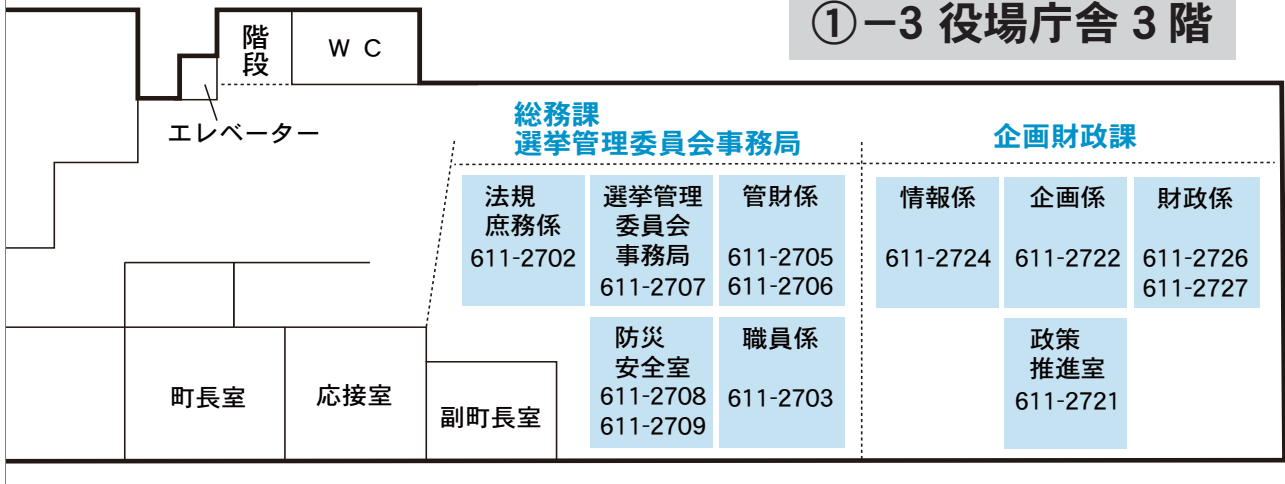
①−3 役場庁舎 3 階

階段

W C

エレベーター

総務課
選挙管理委員会事務局

企画財政課

法規庶務係
611-2702

選挙管理委員会事務局
611-2707

管財係
611-2705
611-2706

情報係
611-2724

企画係
611-2722

財政係
611-2726
611-2727

防災安全室
611-2708
611-2709

職員係
611-2703

政策推進室
611-2721

町長室

応接室

副町長室